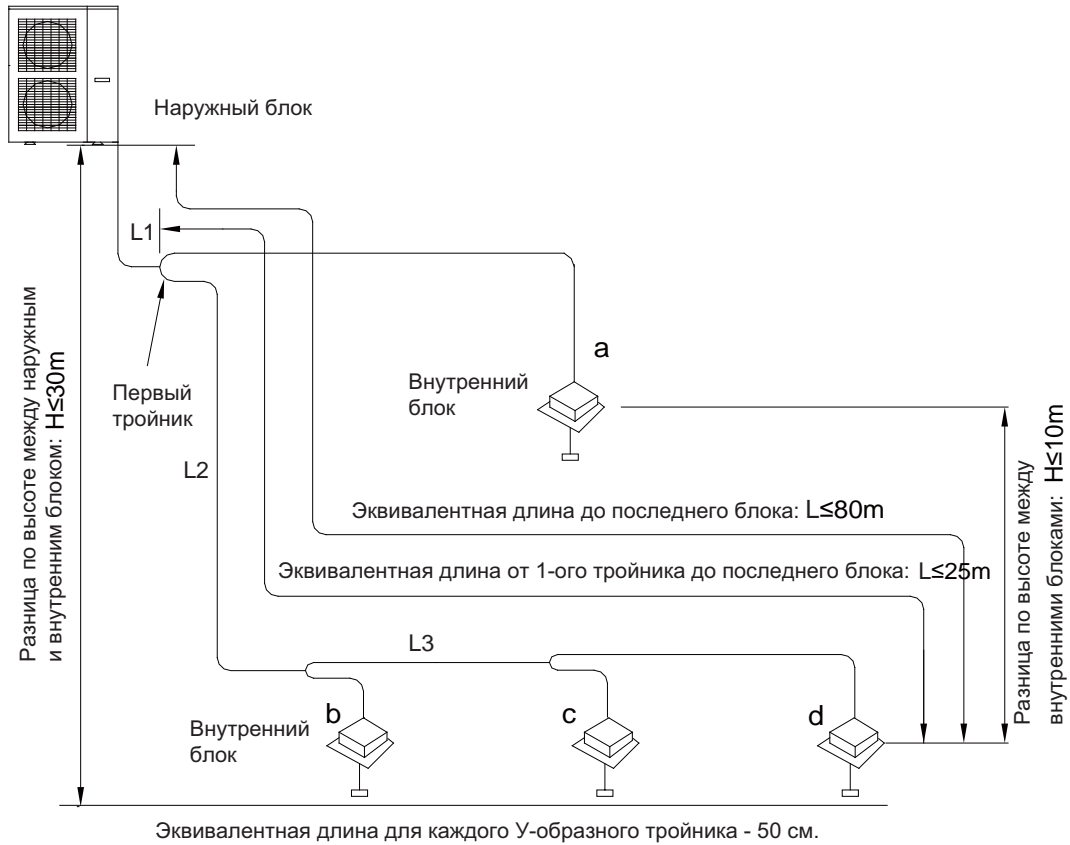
Наружный блок

L1

Разница по высоте между наружным и внутренним блоком: H≤30m

Первый тройник

a

Внутренний блок

Разница по высоте между внутренними блоками: H≤10m

L2

Эквивалентная длина до последнего блока: L≤80m

Эквивалентная длина от 1-ого тройника до последнего блока: L≤25m

L3

Внутренний блок

b

c

d

Эквивалентная длина для каждого У-образного тройника - 50 см.